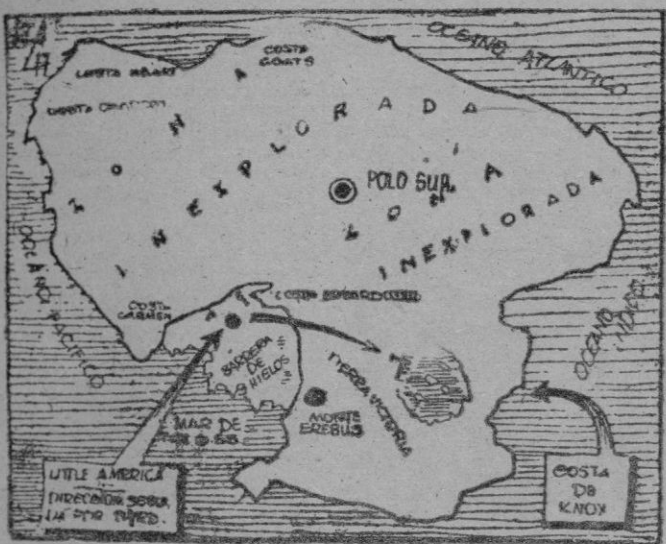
OCEANO ATLANTICO

COSTA COATS

LUITPOLD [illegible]

COSTA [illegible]

Z O N A

I N E X P L O R A D A

POLO SUR

Z O N A

I N E X P L O R A D A

OCEANO PACIFICO

COSTA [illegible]

COSTA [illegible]

BARRERA DE HIELOS

TIERRA VICTORIA

OCEANO INDICO

MAR DE ROSS

MONTE EREBUS

LITTLE AMERICA
DIRECCION SEGUIDA POR BYRD.

COSTA DE KNOX